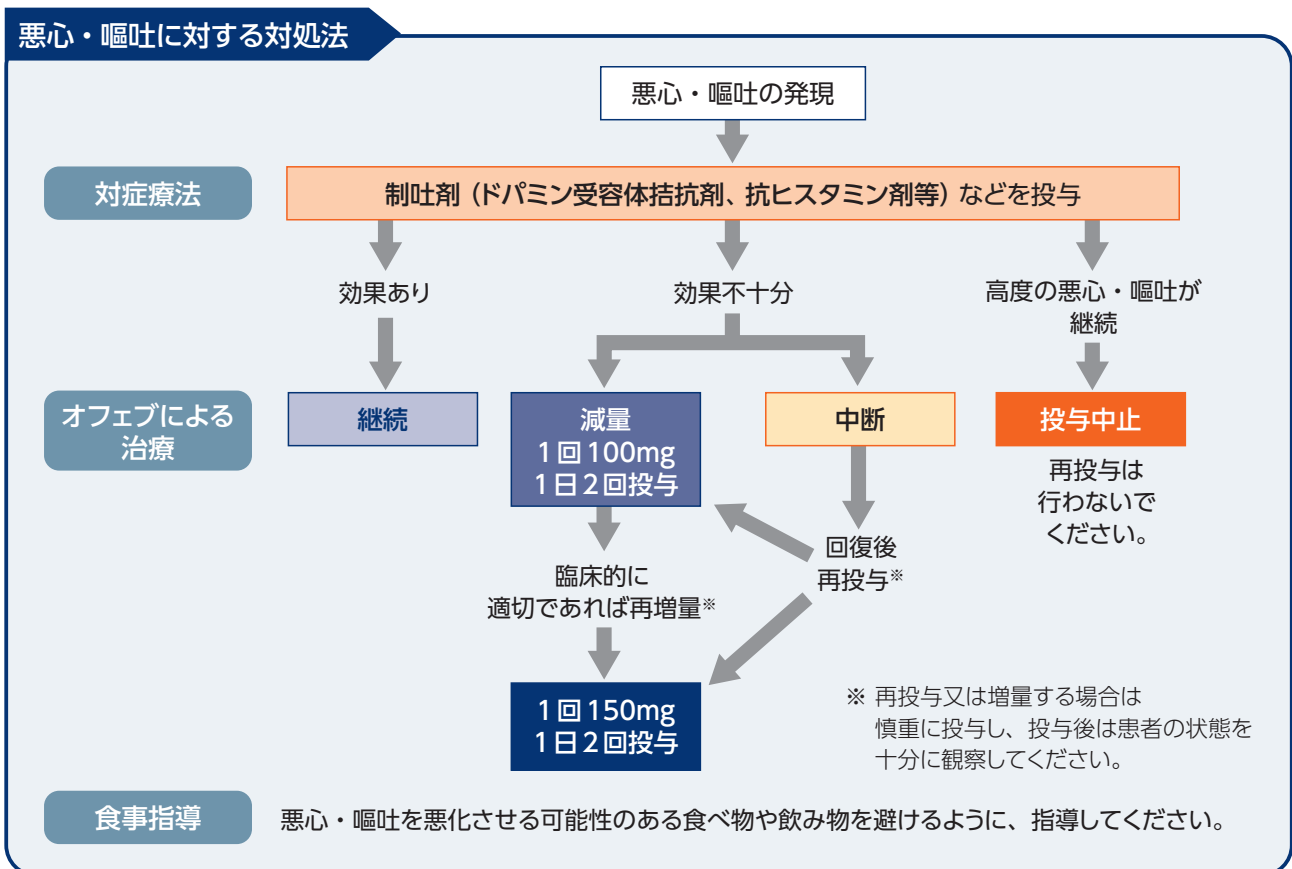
悪心・嘔吐に対する対処法

悪心・嘔吐の発現

対症療法

制吐剤（ドパミン受容体拮抗剤、抗ヒスタミン剤等）などを投与

効果あり

効果不十分

高度の悪心・嘔吐が継続

オフェブによる治療

継続

減量
1回100mg
1日2回投与

中断

投与中止

再投与は行わないでください。

臨床的に適切であれば再増量※

回復後再投与※

1回150mg
1日2回投与

※ 再投与又は増量する場合は慎重に投与し、投与後は患者の状態を十分に観察してください。

食事指導

悪心・嘔吐を悪化させる可能性のある食べ物や飲み物を避けるように、指導してください。